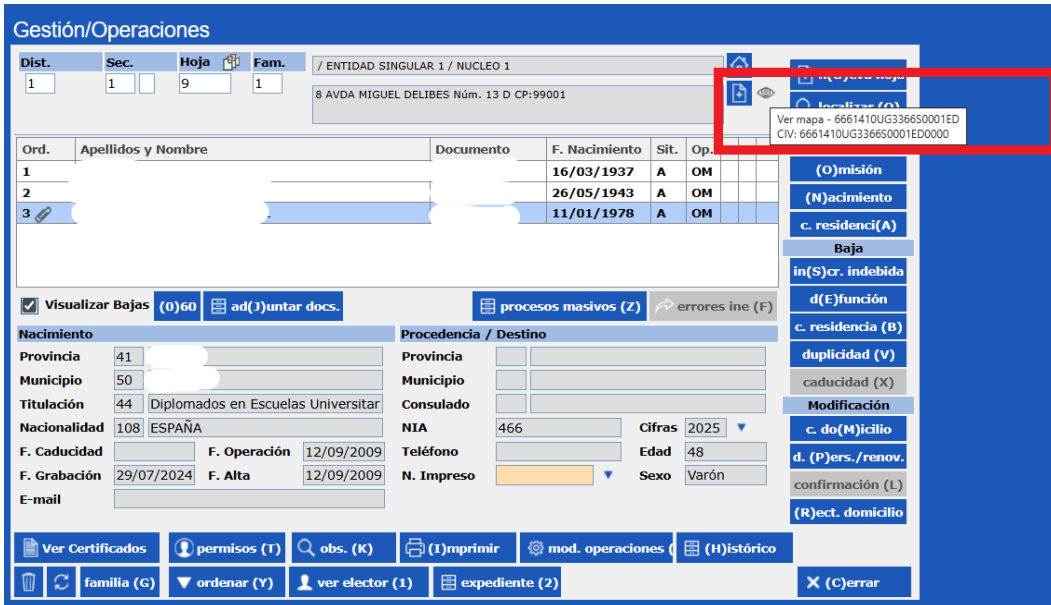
Gestión/Operaciones

Dist.
1
Sec.
1
Hoja
9
Fam.
1

/ ENTIDAD SINGULAR 1 / NUCLEO 1
8 AVDA MIGUEL DELIBES Núm. 13 D CP:99001

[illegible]
localizar (O)

Ver mapa - 6661410UG3366S0001ED
CIV: 6661410UG3366S0001ED0000

| Ord. | Apellidos y Nombre | Documento | F. Nacimiento | Sit. | Op. |
|---|---|---|---|---|---|
| 1 | | | 16/03/1937 | A | OM |
| 2 | | | 26/05/1943 | A | OM |
| 3 | | | 11/01/1978 | A | OM |

(O)misión
(N)acimiento
c. residenci(A)
Baja
in(S)cr. indebida
d(E)función
c. residencia (B)
duplicidad (V)
caducidad (X)
Modificación
c. do(M)icilio
d. (P)ers./renov.
confirmación (L)
(R)ect. domicilio

Visualizar Bajas
(0)60
ad(J)untar docs.
procesos masivos (Z)
errores ine (F)

Nacimiento
Provincia 41
Municipio 50
Titulación 44 Diplomados en Escuelas Universitar
Nacionalidad 108 ESPAÑA
F. Caducidad
F. Operación 12/09/2009
F. Grabación 29/07/2024
F. Alta 12/09/2009
E-mail

Procedencia / Destino
Provincia
Municipio
Consulado
NIA 466
Cifras 2025
Teléfono
Edad 48
N. Impreso
Sexo Varón

Ver Certificados
permisos (T)
obs. (K)
(I)mprimir
mod. operaciones (
(H)istórico
familia (G)
ordenar (Y)
ver elector (1)
expediente (2)
(C)errar